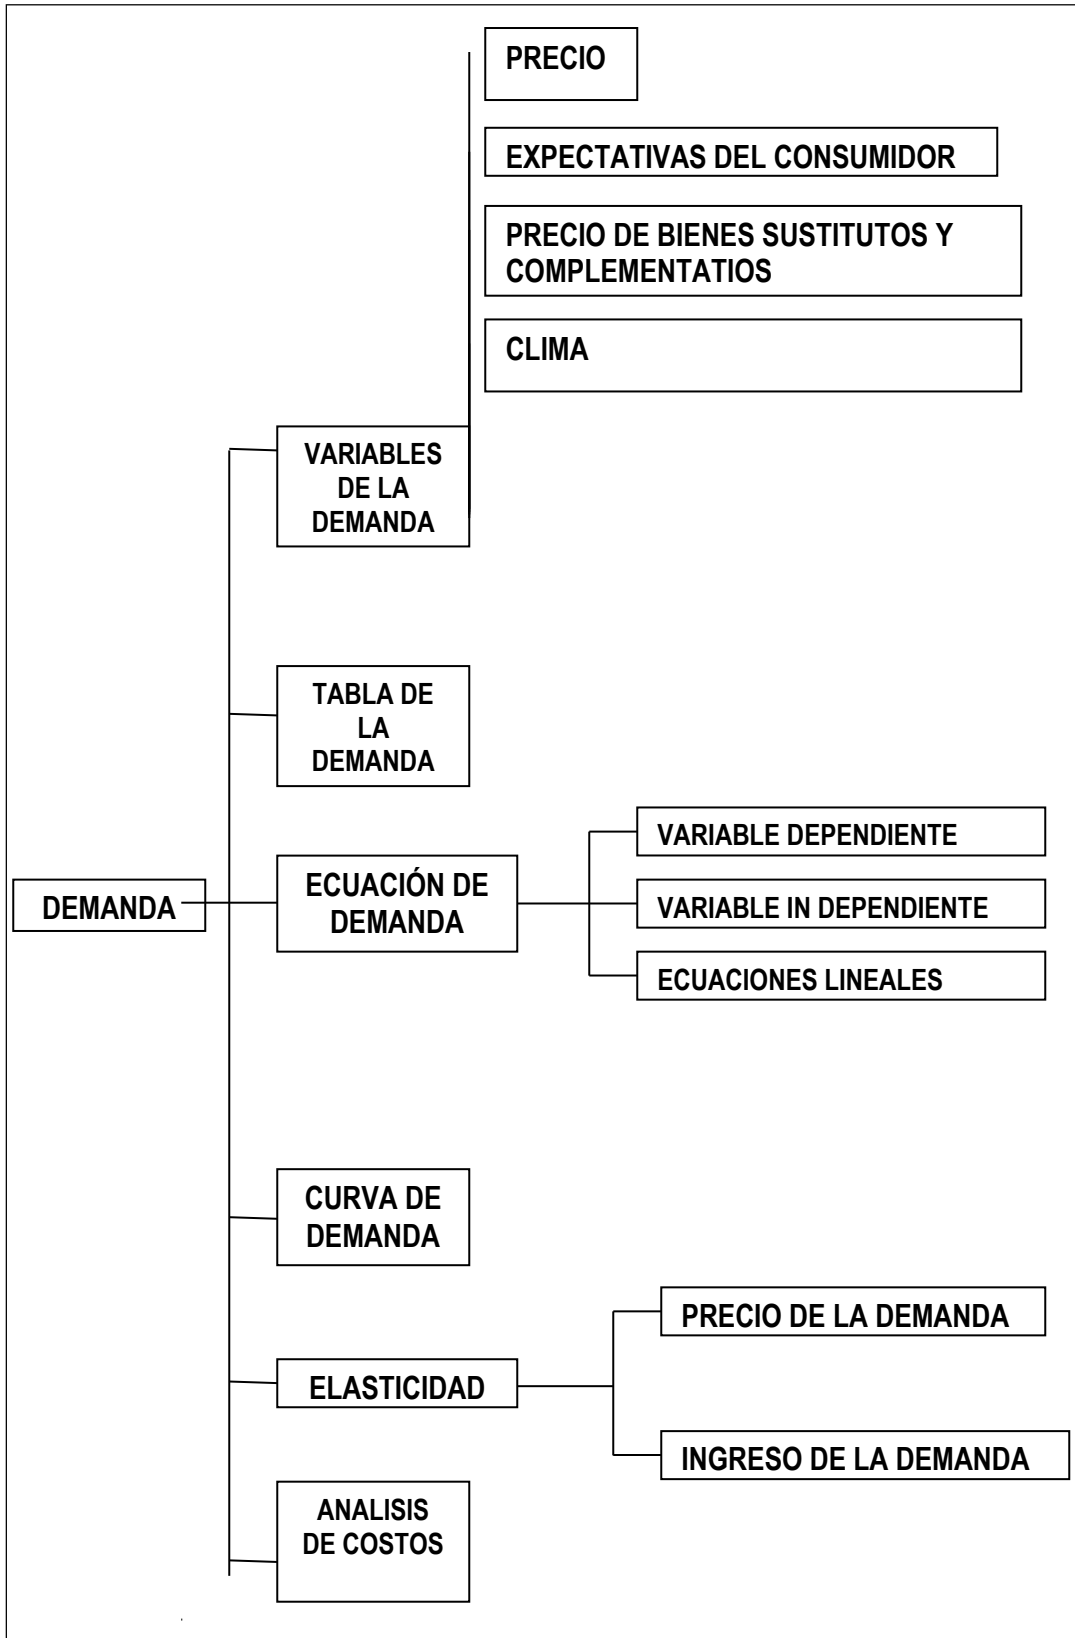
PRECIO

EXPECTATIVAS DEL CONSUMIDOR

PRECIO DE BIENES SUSTITUTOS Y COMPLEMENTATIOS

CLIMA

VARIABLES DE LA DEMANDA

TABLA DE LA DEMANDA

DEMANDA

ECUACIÓN DE DEMANDA

VARIABLE DEPENDIENTE

VARIABLE IN DEPENDIENTE

ECUACIONES LINEALES

CURVA DE DEMANDA

ELASTICIDAD

PRECIO DE LA DEMANDA

INGRESO DE LA DEMANDA

ANALISIS DE COSTOS